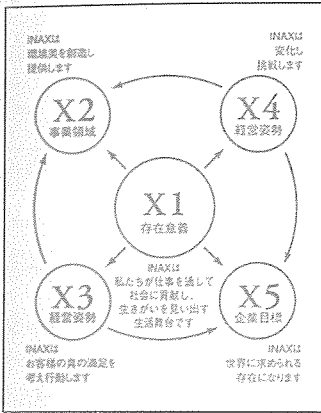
INAXは
環境美を創造し
提供します

INAXは
変化し
挑戦します

X2
事業領域

X4
経営姿勢

X1
存在意義

INAXは
私たちが仕事を通して
社会に貢献し、
生きがいを見い出す
生活舞台です

X3
顧客姿勢

X5
企業目標

INAXは
お客様の真の満足を
考え行動します

INAXは
世界に求められる
存在になります